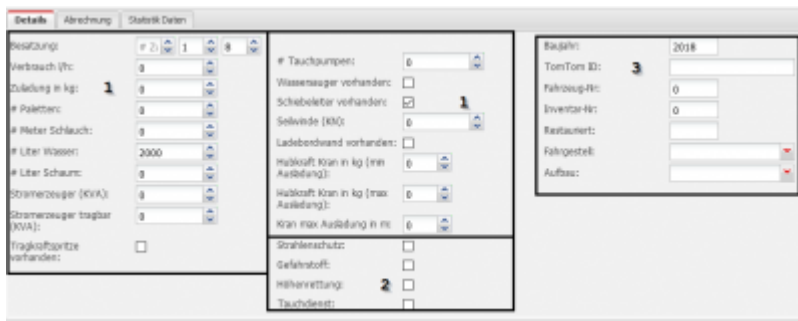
Details | Abrechnung | Statistik Daten

Besatzung: | # 2 | 1 | 8
Verbrauch l/h: | 0
Zuladung in kg: | 0
1
# Paletten: | 0
# Meter Schlauch: | 0
# Liter Wasser: | 2000
# Liter Schaum: | 0
Stromerzeuger (KVA): | 0
Stromerzeuger tragbar (KVA): | 0
Tragkraftspritze vorhanden:

# Tauchpumpen: | 0
Wassersauger vorhanden:
Schiebeleiter vorhanden:
1
Seilwinde (KN): | 0
Ladebordwand vorhanden:
Hubkraft Kran in kg (min Ausladung): | 0
Hubkraft Kran in kg (max Ausladung): | 0
Kran max Ausladung in m: | 0

Strahlenschutz:
Gefahrstoff:
Höhenrettung:
2
Tauchdienst:

Baujahr: | 2018
TomTom ID:
3
Fahrzeug-Nr: | 0
Inventar-Nr: | 0
Restauriert:
Fahrgestell:
Aufbau: